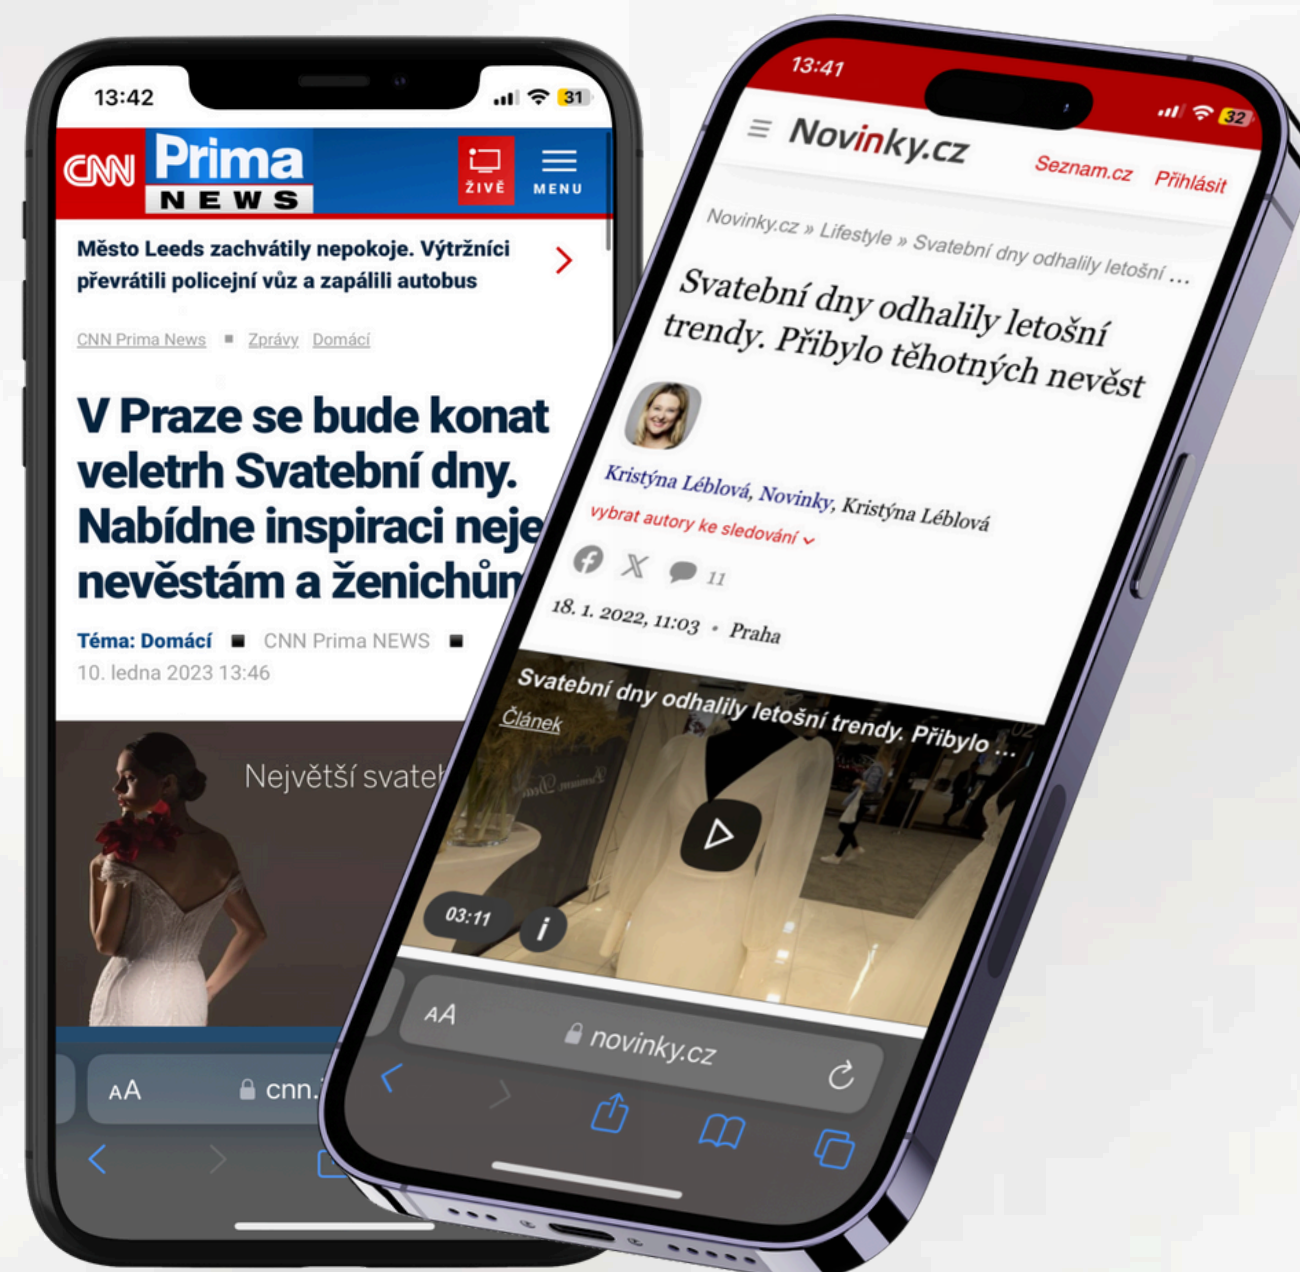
13:42

31

CNN Prima NEWS

ŽIVĚ

MENU

Město Leeds zachvátily nepokoje. Výtržníci převrátili policejní vůz a zapálili autobus

CNN Prima News ■ Zprávy Domácí

V Praze se bude konat veletrh Svatební dny. Nabídne inspiraci neje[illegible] nevěstám a ženichům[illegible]

Téma: Domácí ■ CNN Prima NEWS ■

10. ledna 2023 13:46

Největší svate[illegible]

AA cnn.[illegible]

13:41

32

Novinky.cz

Seznam.cz Přihlásit

Novinky.cz » Lifestyle » Svatební dny odhalily letošní ...

Svatební dny odhalily letošní trendy. Přibylo těhotných nevěst

Kristýna Léblová, Novinky, Kristýna Léblová

vybrat autory ke sledování

11

18. 1. 2022, 11:03 • Praha

Svatební dny odhalily letošní trendy. Přibylo ...

Článek

03:11

AA novinky.cz